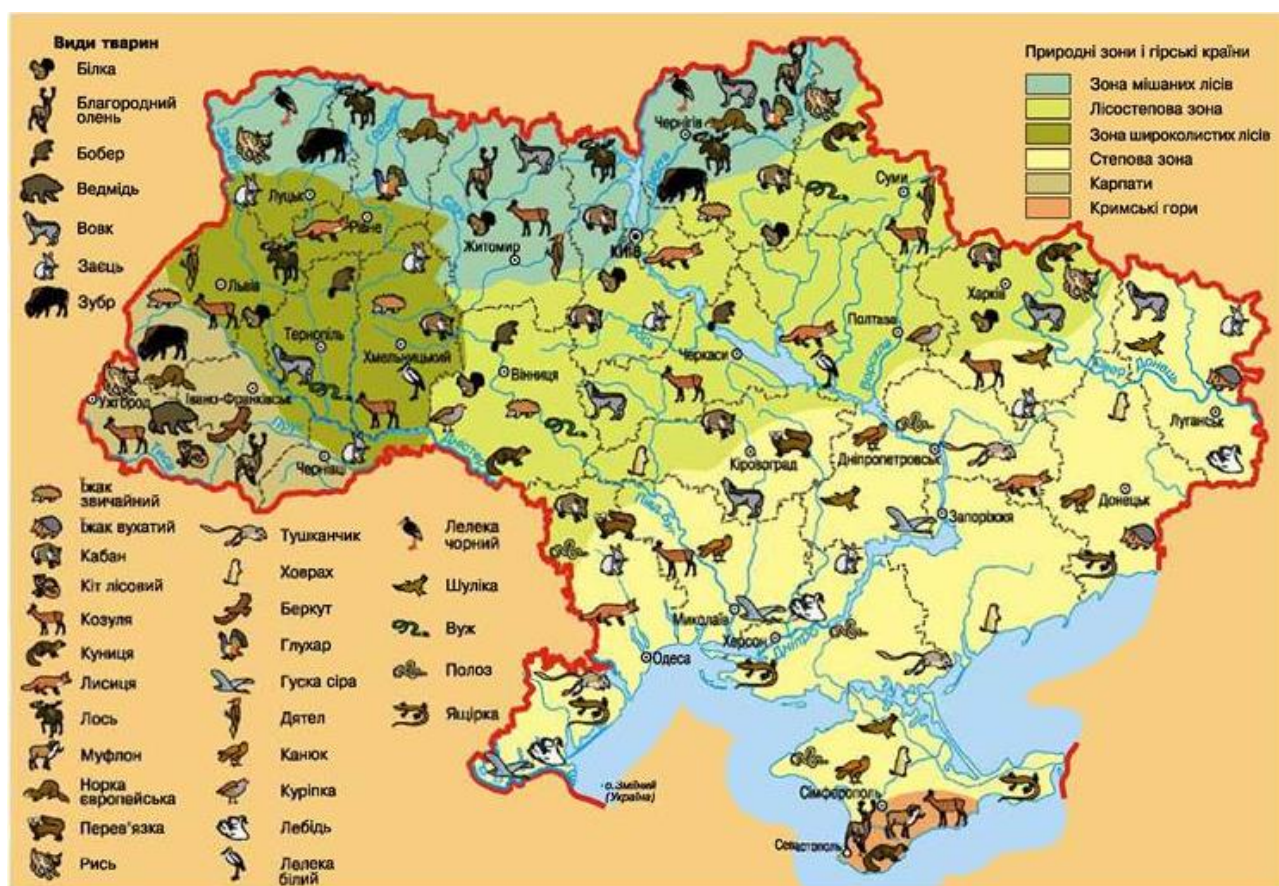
Види тварин
Білка
Благородний олень
Бобер
Ведмідь
Вовк
Заєць
Зубр

Природні зони і гірські країни
Зона мішаних лісів
Лісостепова зона
Зона широколистих лісів
Степова зона
Карпати
Кримські гори

Луцьк
Рівне
Житомир
Київ
Чернігів
Суми
Львів
Тернопіль
Хмельницький
Ужгород
Івано-Франківськ
Чернівці
Вінниця
Черкаси
Полтава
Харків
Луганськ
Кіровоград
Дніпропетровськ
Донецьк
Запоріжжя
Миколаїв
Херсон
Одеса
Сімферополь
Севастополь
о. Зміїний (Україна)
Дністер
Дніпро
Десна
Прип'ять
Південний Буг
Сіверський Донець
Ворскла

Їжак звичайний
Їжак вухатий
Кабан
Кіт лісовий
Козуля
Куниця
Лисиця
Лось
Муфлон
Норка європейська
Перев'язка
Рись

Тушканчик
Ховрах
Беркут
Глухар
Гуска сіра
Дятел
Канюк
Куріпка
Лебідь
Лелека білий

Лелека чорний
Шуліка
Вуж
Полоз
Ящірка